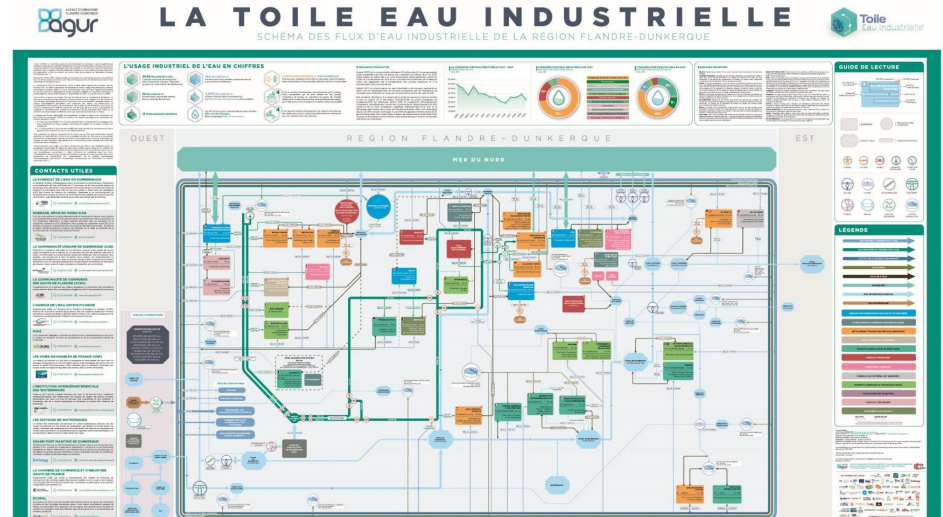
agur
AGENCE D'URBANISME FLANDRE-DUNKERQUE

LA TOILE EAU INDUSTRIELLE

SCHÉMA DES FLUX D'EAU INDUSTRIELLE DE LA RÉGION FLANDRE-DUNKERQUE

Toile Eau industrielle

L'USAGE INDUSTRIEL DE L'EAU EN CHIFFRES

GUIDE DE LECTURE

CONTACTS UTILES

OUEST

RÉGION FLANDRE-DUNKERQUE

EST

MER DU NORD

LÉGENDE

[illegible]